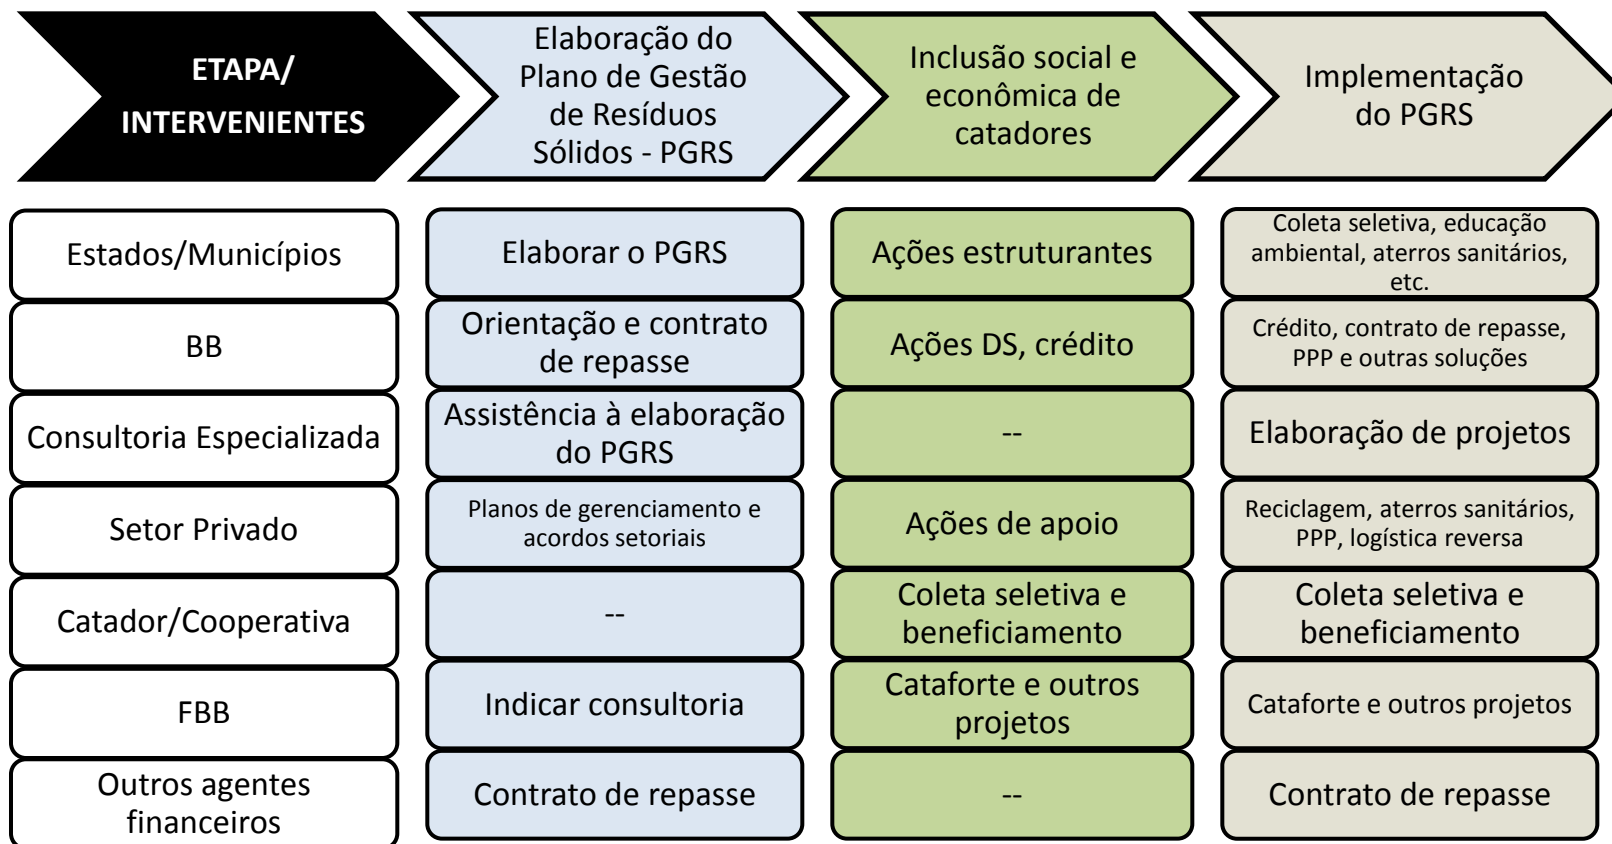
| ETAPA/ INTERVENIENTES | Elaboração do Plano de Gestão de Resíduos Sólidos - PGRS | Inclusão social e econômica de catadores | Implementação do PGRS |
|---|---|---|---|
| Estados/Municípios | Elaborar o PGRS | Ações estruturantes | Coleta seletiva, educação ambiental, aterros sanitários, etc. |
| BB | Orientação e contrato de repasse | Ações DS, crédito | Crédito, contrato de repasse, PPP e outras soluções |
| Consultoria Especializada | Assistência à elaboração do PGRS | -- | Elaboração de projetos |
| Setor Privado | Planos de gerenciamento e acordos setoriais | Ações de apoio | Reciclagem, aterros sanitários, PPP, logística reversa |
| Catador/Cooperativa | -- | Coleta seletiva e beneficiamento | Coleta seletiva e beneficiamento |
| FBB | Indicar consultoria | Cataforte e outros projetos | Cataforte e outros projetos |
| Outros agentes financeiros | Contrato de repasse | -- | Contrato de repasse |